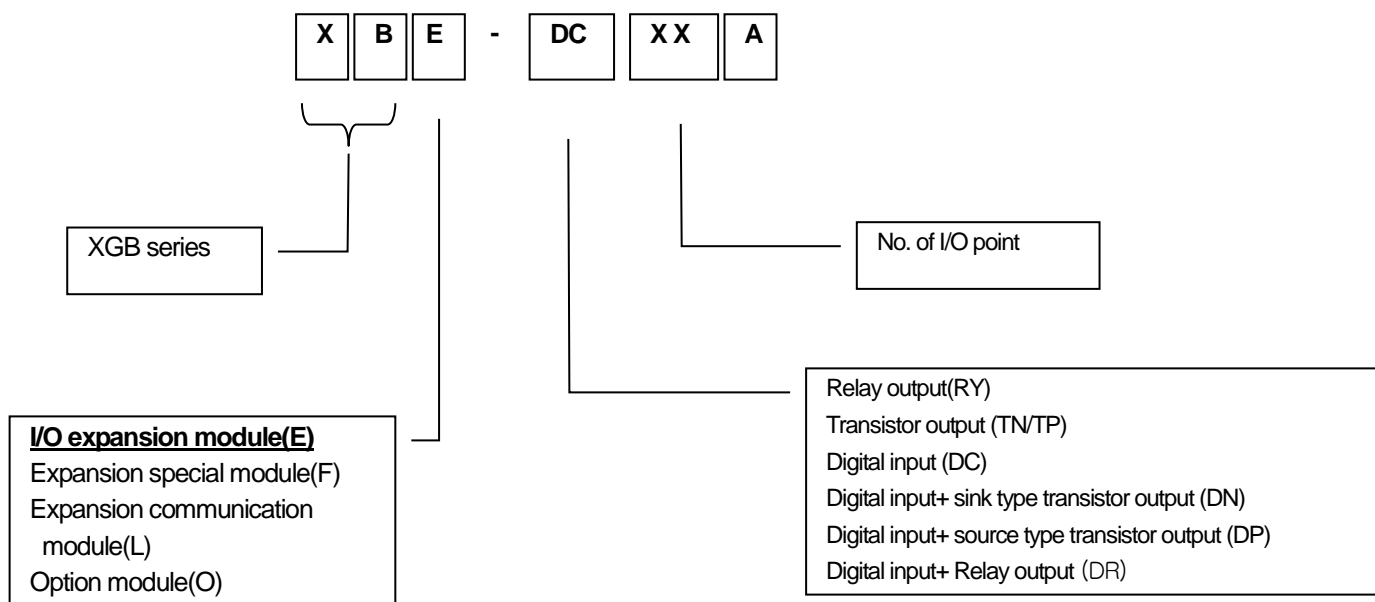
X B E - DC XX A

XGB series

No. of I/O point

Relay output(RY)
Transistor output (TN/TP)
Digital input (DC)
Digital input+ sink type transistor output (DN)
Digital input+ source type transistor output (DP)
Digital input+ Relay output (DR)

I/O expansion module(E)
Expansion special module(F)
Expansion communication module(L)
Option module(O)